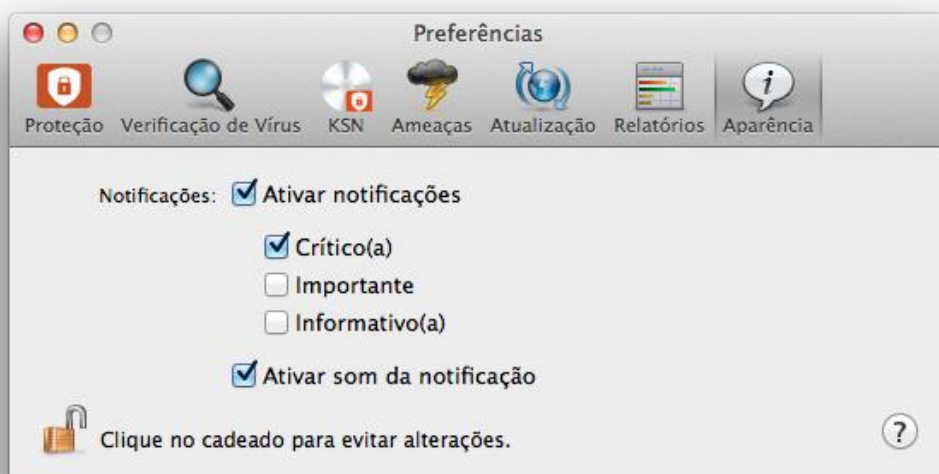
Preferências

Proteção Verificação de Vírus KSN Ameaças Atualização Relatórios Aparência

Notificações: Ativar notificações

Crítico(a)

Importante

Informativo(a)

Ativar som da notificação

Clique no cadeado para evitar alterações.

?